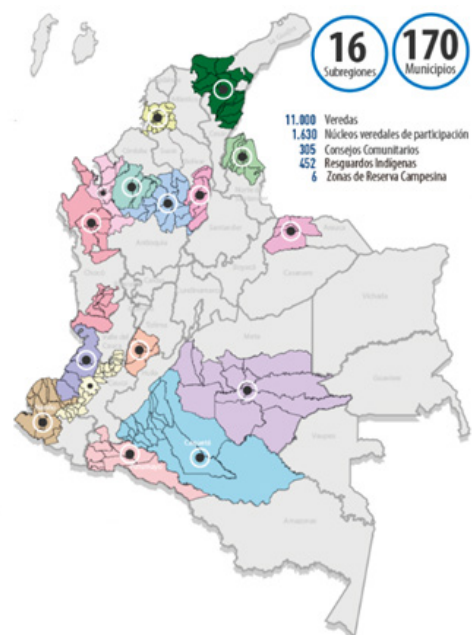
16
Subregiones

170
Municipios

11.000 Veredas
1.630 Núcleos veredales de participación
305 Consejos Comunitarios
452 Resguardos Indígenas
6 Zonas de Reserva Campesina

Antioquia
Chocó
Santander
Boyacá
Casanare
Vichada
Meta
Guainía
Vaupés
Caquetá
Amazonas
Putumayo
Cauca
Nariño
Valle del Cauca
Huila
Tolima
Cundinamarca
Arauca
Caldas
Risaralda
Quindío
Bolívar
Sucre
Córdoba
Cesar
Magdalena
La Guajira
Atlántico
Norte de Santander
Guaviare